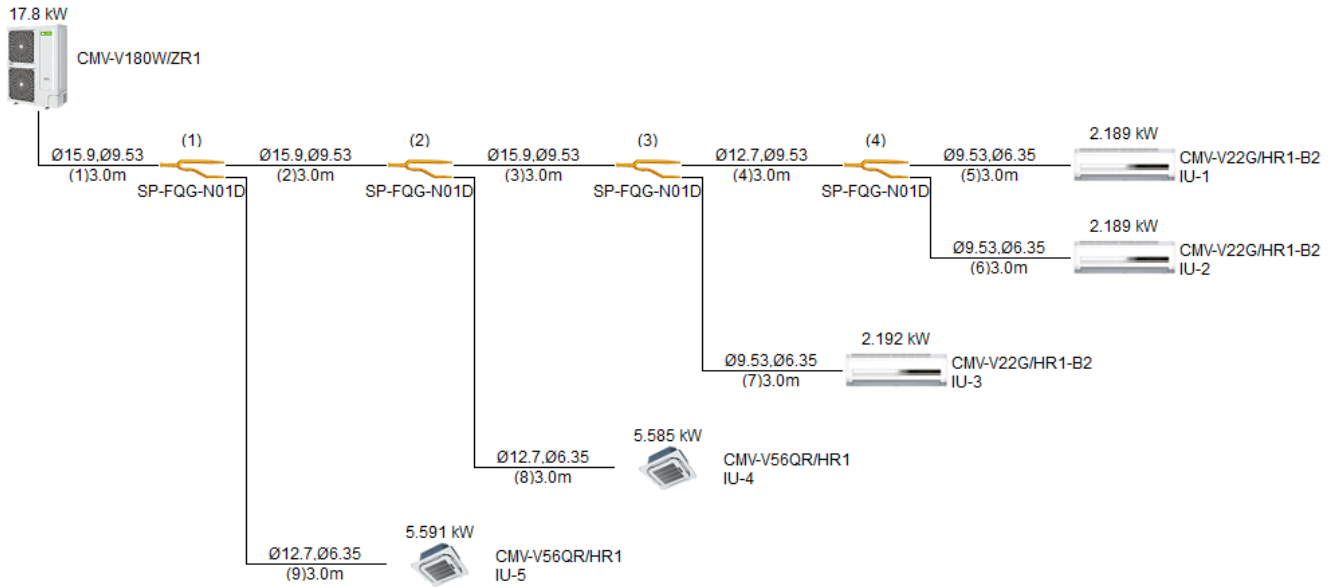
17.8 kW

CMV-V180W/ZR1

(1)

Ø15.9,Ø9.53
(1)3.0m

SP-FQG-N01D

Ø15.9,Ø9.53
(2)3.0m

(2)

SP-FQG-N01D

Ø15.9,Ø9.53
(3)3.0m

(3)

SP-FQG-N01D

Ø12.7,Ø9.53
(4)3.0m

(4)

SP-FQG-N01D

Ø9.53,Ø6.35
(5)3.0m

2.189 kW
CMV-V22G/HR1-B2
IU-1

Ø9.53,Ø6.35
(6)3.0m

2.189 kW
CMV-V22G/HR1-B2
IU-2

Ø9.53,Ø6.35
(7)3.0m

2.192 kW
CMV-V22G/HR1-B2
IU-3

Ø12.7,Ø6.35
(8)3.0m

5.585 kW
CMV-V56QR/HR1
IU-4

Ø12.7,Ø6.35
(9)3.0m

5.591 kW
CMV-V56QR/HR1
IU-5